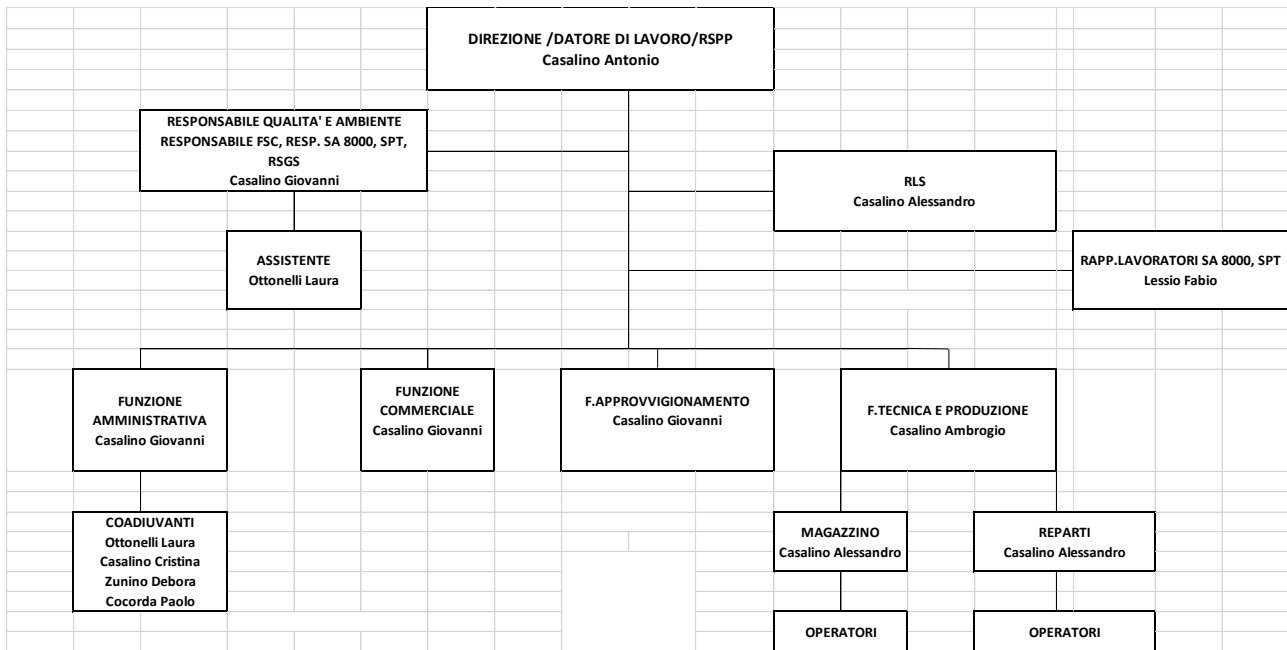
DIREZIONE /DATORE DI LAVORO/RSPP
Casalino Antonio

RESPONSABILE QUALITA' E AMBIENTE
RESPONSABILE FSC, RESP. SA 8000, SPT, RSGS
Casalino Giovanni

RLS
Casalino Alessandro

ASSISTENTE
Ottonelli Laura

RAPP.LAVORATORI SA 8000, SPT
Lessio Fabio

FUNZIONE AMMINISTRATIVA
Casalino Giovanni

FUNZIONE COMMERCIALE
Casalino Giovanni

F.APPROVVIGIONAMENTO
Casalino Giovanni

F.TECNICA E PRODUZIONE
Casalino Ambrogio

COADIUVANTI
Ottonelli Laura
Casalino Cristina
Zunino Debora
Cocorda Paolo

MAGAZZINO
Casalino Alessandro

REPARTI
Casalino Alessandro

OPERATORI

OPERATORI